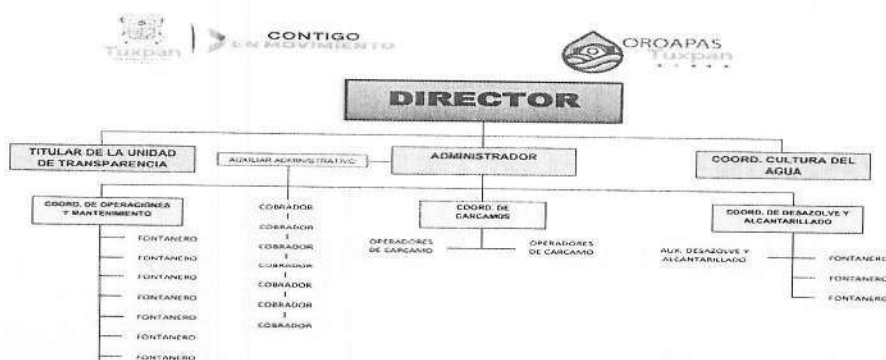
Tuxpan

CONTIGO
EN MOVIMIENTO

OROAPAS
Tuxpan

DIRECTOR

TITULAR DE LA UNIDAD DE TRANSPARENCIA

AUXILIAR ADMINISTRATIVO

ADMINISTRADOR

COORD. CULTURA DEL AGUA

COORD. DE OPERACIONES Y MANTENIMIENTO

FONTANERO
FONTANERO
FONTANERO
FONTANERO
FONTANERO
FONTANERO
FONTANERO

COBRADOR
COBRADOR
COBRADOR
COBRADOR
COBRADOR
COBRADOR
COBRADOR

COORD. DE CARCAMOS

OPERADORES DE CARCAMO

OPERADORES DE CARCAMO

COORD. DE DESAZOLVE Y ALCANTARILLADO

AUX. DESAZOLVE Y ALCANTARILLADO

FONTANERO
FONTANERO
FONTANERO